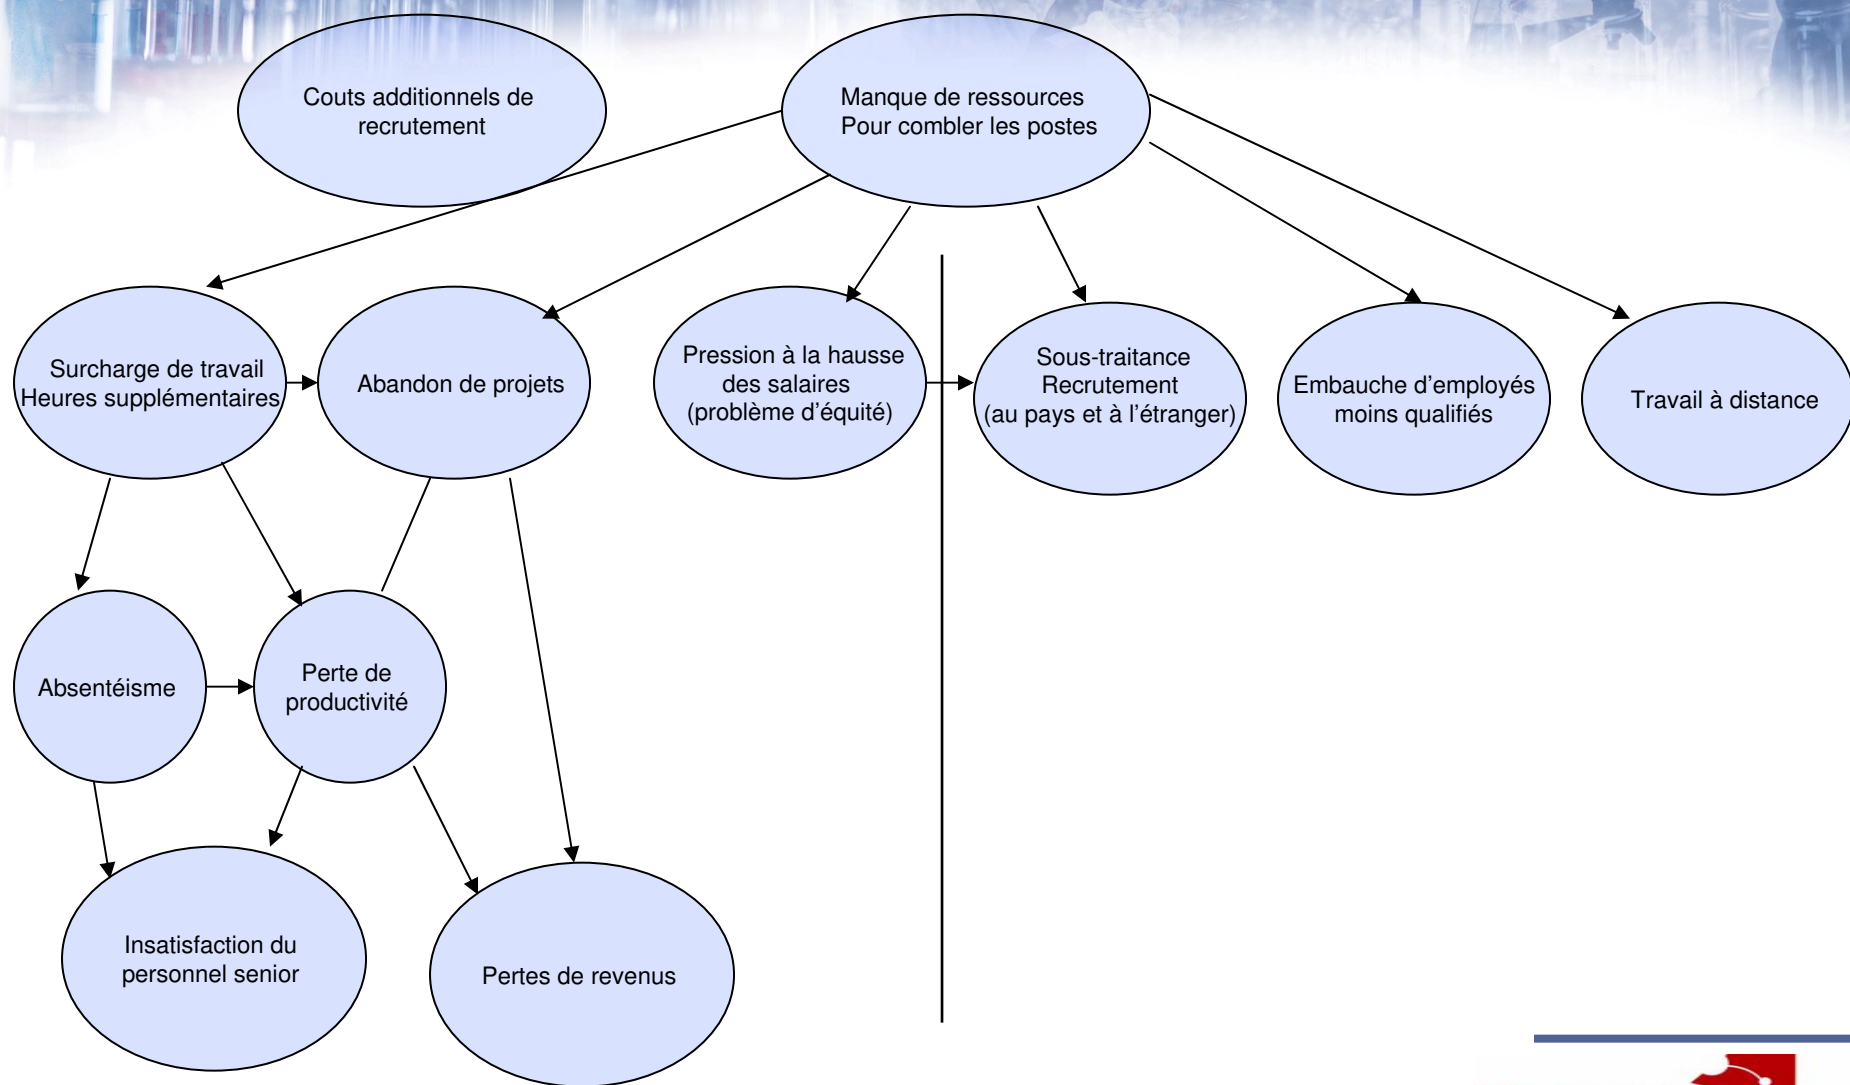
Couts additionnels de recrutement

Manque de ressources
Pour combler les postes

Surcharge de travail
Heures supplémentaires

Abandon de projets

Pression à la hausse des salaires (problème d'équité)

Sous-traitance
Recrutement
(au pays et à l'étranger)

Embauche d'employés moins qualifiés

Travail à distance

Absentéisme

Perte de productivité

Insatisfaction du personnel senior

Pertes de revenus